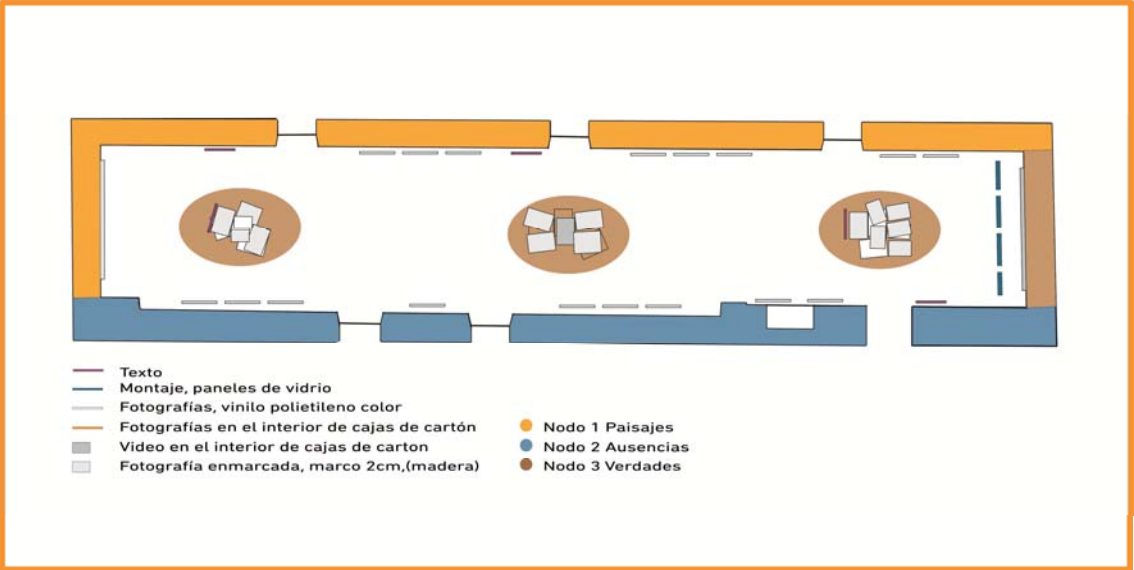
Texto
Montaje, paneles de vidrio
Fotografías, vinilo polietileno color
Fotografías en el interior de cajas de cartón
Video en el interior de cajas de carton
Fotografía enmarcada, marco 2cm,(madera)

Nodo 1 Paisajes
Nodo 2 Ausencias
Nodo 3 Verdades